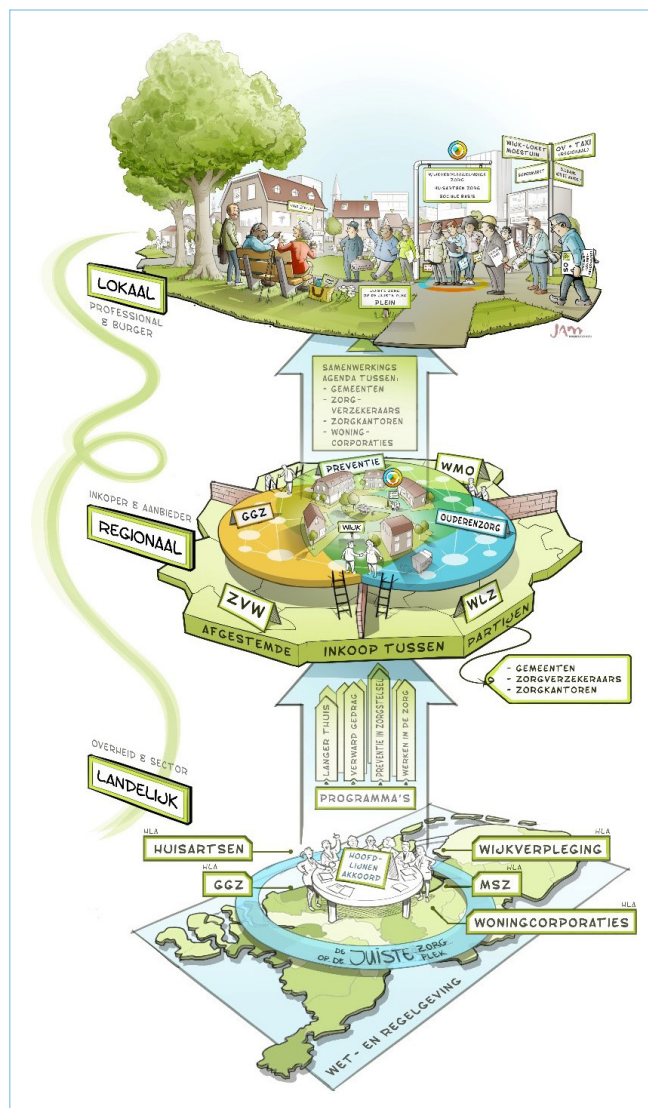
WIJK-LOKET MOESTUIN

OV + TAXI REGIONAAL

WIJKVERPLEEGKUNDIGE ZORG

HUISARTSEN ZORG

SOCIALE BASIS

PLEIN

LOKAAL

PROFESSIONAL & BURGER

SAMENWERKINGS AGENDA TUSSEN:
- GEMEENTEN
- ZORG-VERZEKERAARS
- ZORGKANTOREN
- WONING-CORPORATIES

INKOPER & AANBIEDER

REGIONAAL

PREVENTIE

WMO

GGZ

WIJK

OUDERENZORG

ZVW

WLZ

AFGESTEMDE INKOOP TUSSEN PARTIJEN

- GEMEENTEN
- ZORGVERZEKERAARS
- ZORGKANTOREN

LANGER THUIS

VERWARD GEDRAG

PREVENTIE IN ZORGSTELSEL

WERKEN IN DE ZORG

PROGRAMMA'S

OVERHEID & SECTOR

LANDELIJK

HLA

HUISARTSEN

HLA

GGZ

HOOFD-LIJNEN AKKOORD

HLA

WIJKVERPLEGING

HLA

MSZ

HLA

WONINGCORPORATIES

DE JUISTE ZORG OP DE JUISTE PLEK

WET- EN REGELGEVING